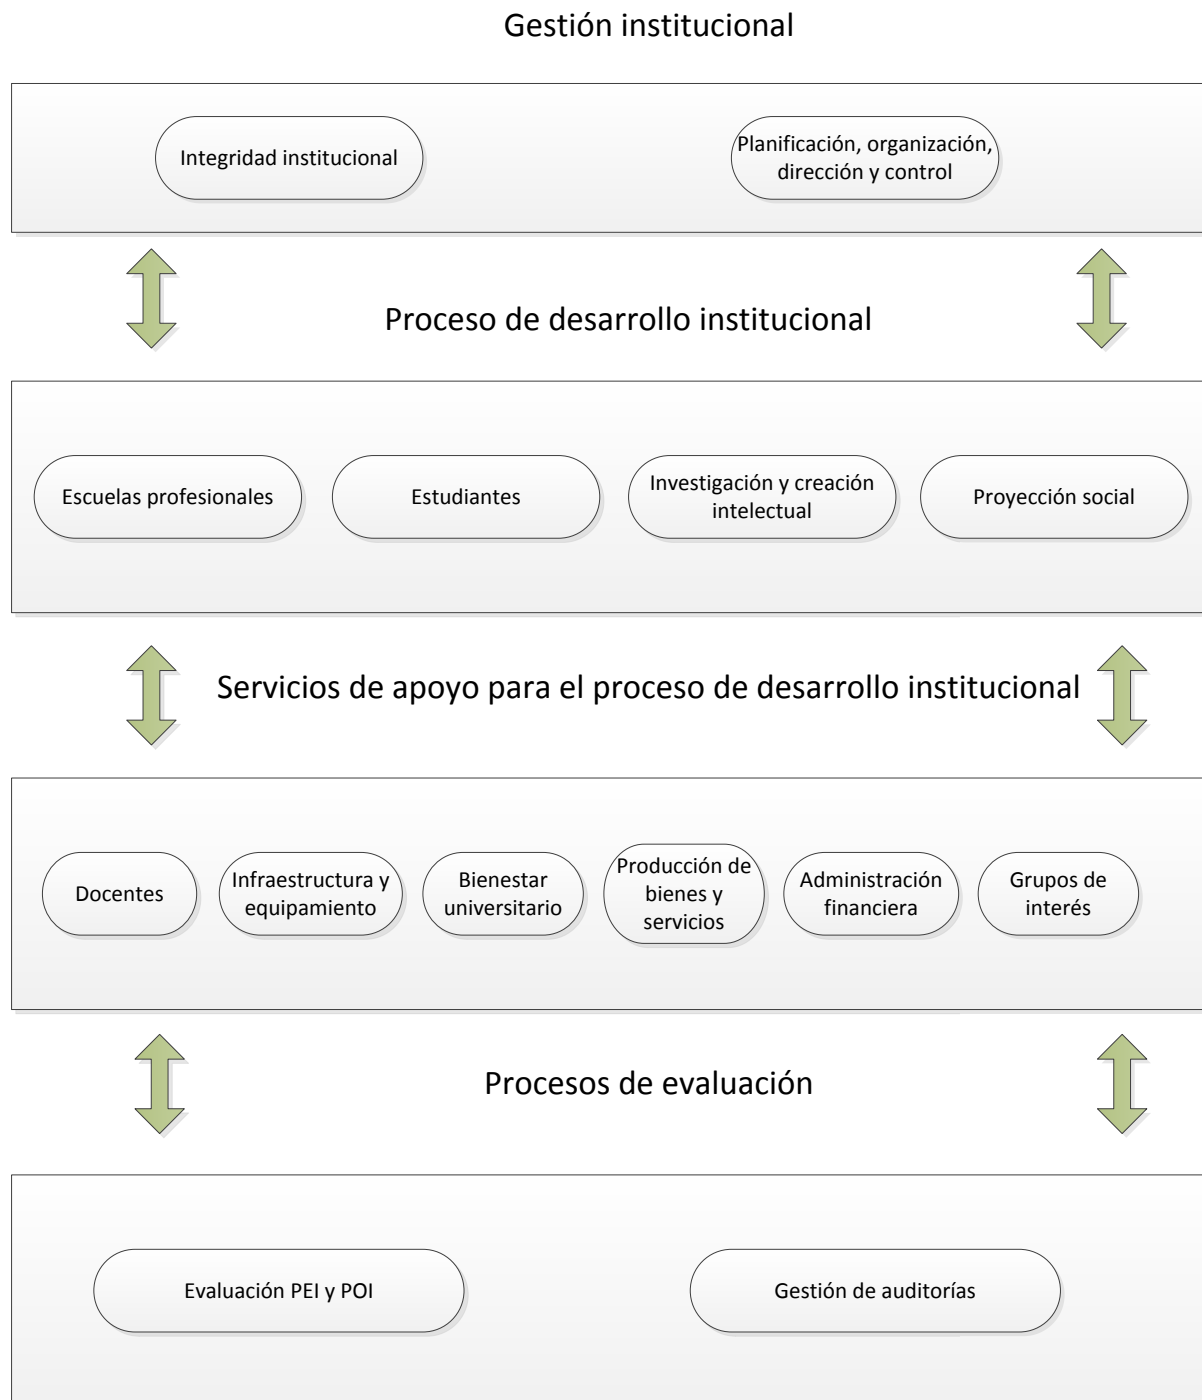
Gestión institucional

Integridad institucional

Planificación, organización, dirección y control

Proceso de desarrollo institucional

Escuelas profesionales

Estudiantes

Investigación y creación intelectual

Proyección social

Servicios de apoyo para el proceso de desarrollo institucional

Docentes

Infraestructura y equipamiento

Bienestar universitario

Producción de bienes y servicios

Administración financiera

Grupos de interés

Procesos de evaluación

Evaluación PEI y POI

Gestión de auditorías